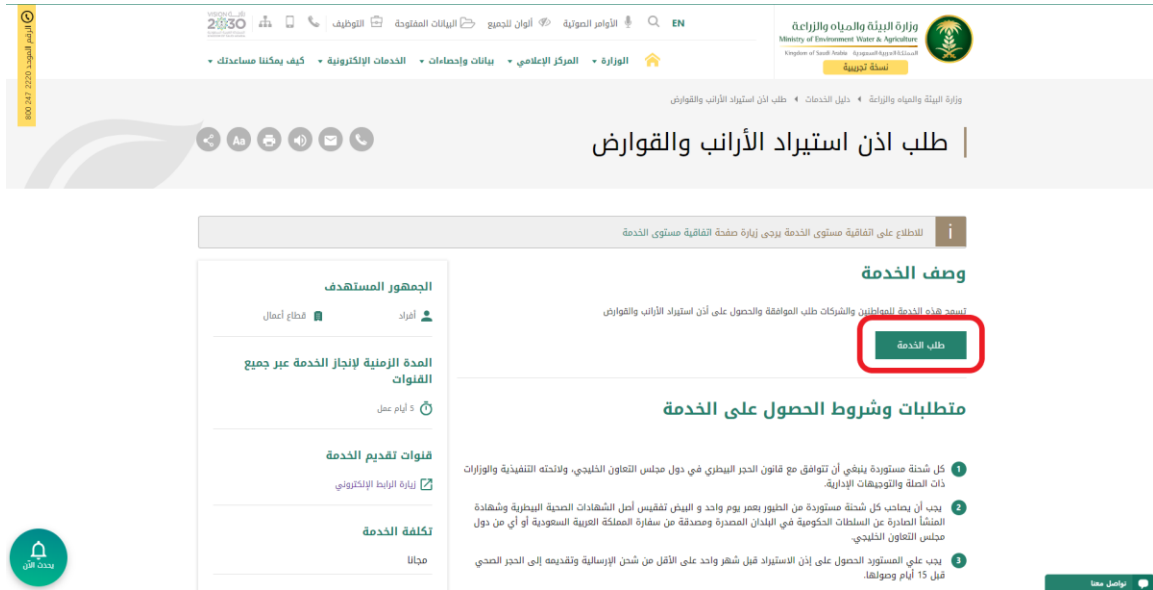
الرقم الموحد 2220 247 800

وزارة البيئة والمياه والزراعة
Ministry of Environment Water & Agriculture
المملكة العربية السعودية Kingdom of Saudi Arabia
نسخة تجريبية

EN الأوامر الصوتية ألوان للجميع البيانات المفتوحة التوظيف

VISION 2030

الوزارة المركز الإعلامي بيانات وإحصاءات الخدمات الإلكترونية كيف يمكننا مساعدتك

وزارة البيئة والمياه والزراعة دليل الخدمات طلب اذن استيراد الأرانب والقوارض

طلب اذن استيراد الأرانب والقوارض

Aa

للاطلاع على اتفاقية مستوى الخدمة يرجى زيارة صفحة اتفاقية مستوى الخدمة

وصف الخدمة

تسمح هذه الخدمة للمواطنين والشركات طلب الموافقة والحصول على أذن استيراد الأرانب والقوارض

طلب الخدمة

متطلبات وشروط الحصول على الخدمة

1 كل شحنة مستوردة ينبغي أن تتوافق مع قانون الحجر البيطري في دول مجلس التعاون الخليجي، ولائحته التنفيذية والوزارات ذات الصلة والتوجيهات الإدارية.

2 يجب أن يصاحب كل شحنة مستوردة من الطيور بعمر يوم واحد و البيض تفقيس أصل الشهادات الصحية البيطرية وشهادة المنشأ الصادرة عن السلطات الحكومية في البلدان المصدرة ومصدقة من سفارة المملكة العربية السعودية أو أي من دول مجلس التعاون الخليجي.

3 يجب علي المستورد الحصول على إذن الاستيراد قبل شهر واحد على الأقل من شحن الإرسالية وتقديمه إلى الحجر الصحي قبل 15 أيام وصولها.

الجمهور المستهدف

أفراد قطاع أعمال

المدة الزمنية لإنجاز الخدمة عبر جميع القنوات

5 أيام عمل

قنوات تقديم الخدمة

زيارة الرابط الإلكتروني

تكلفة الخدمة

مجانا

تحدث الآن

تواصل معنا